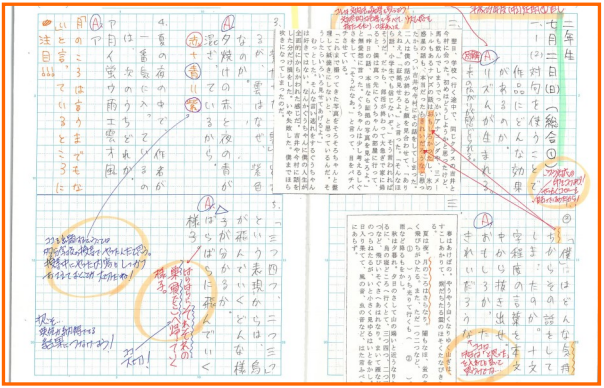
二年生 七月二日(月)(総合①)

一、(1) 対句を使うことでどんな効果があるか。

A リズムがうまれる。

② 僕はどんな気持ちからその詩をつくったのでしょう。

A 宇宙の壮大さにおどろき、感動した。そして、さらにおもしろさをかんじた。ときれいな様子。

3、(1) 美しさはなぜ…

A 一番最後の…

ア 月の真ん中…

4、(1) 夕焼けの赤と夜の青が混ざっているから。

A 赤黄

二、(2) 一番の他の…の中で作者がいちばん…ヤ…ところは…

A 子の姿…様子

(3) ぱらぱらと飛んでいくという表現から、鳥がいっせいに空に飛んでいく様子。

A 群れがばらばらにとんでいく様子。

5、月のこうはさまざまであると言っているところに注目。

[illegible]

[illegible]

大切!

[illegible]